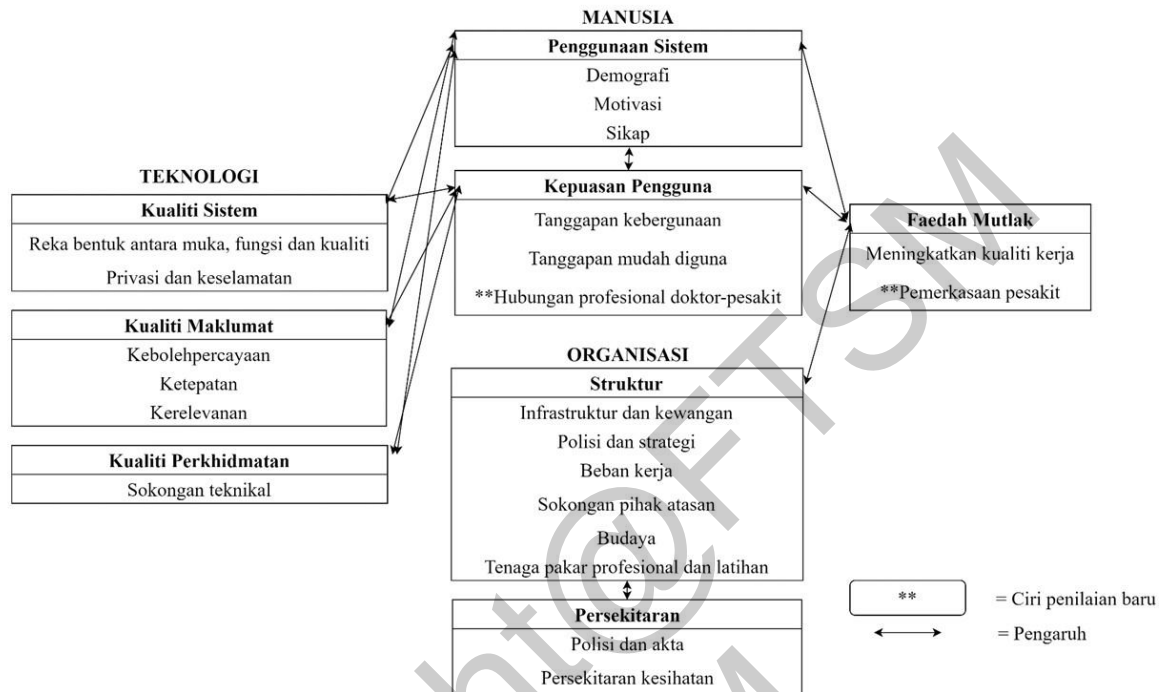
MANUSIA
Penggunaan Sistem
Demografi
Motivasi
Sikap

Kepuasan Pengguna
Tanggapan kebergunaan
Tanggapan mudah diguna
**Hubungan profesional doktor-pesakit

TEKNOLOGI
Kualiti Sistem
Reka bentuk antara muka, fungsi dan kualiti
Privasi dan keselamatan

Kualiti Maklumat
Kebolehpercayaan
Ketepatan
Kerelevanan

Kualiti Perkhidmatan
Sokongan teknikal

Faedah Mutlak
Meningkatkan kualiti kerja
**Pemerkasaan pesakit

ORGANISASI
Struktur
Infrastruktur dan kewangan
Polisi dan strategi
Beban kerja
Sokongan pihak atasan
Budaya
Tenaga pakar profesional dan latihan

Persekitaran
Polisi dan akta
Persekitaran kesihatan

** = Ciri penilaian baru
= Pengaruh